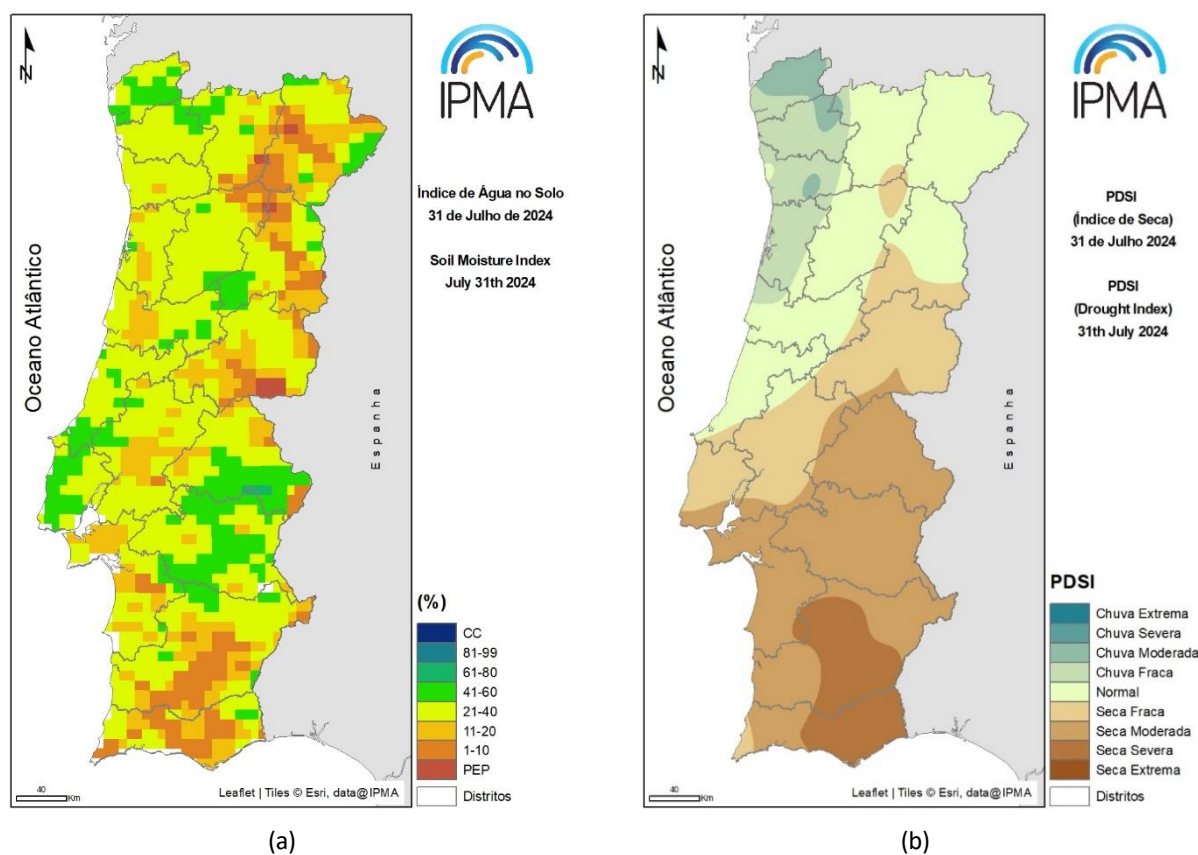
N

IPMA

Índice de Água no Solo
31 de Julho de 2024

Soil Moisture Index
July 31th 2024

Oceano Atlântico

Espanha

(%)
CC
81-99
61-80
41-60
21-40
11-20
1-10
PEP
Distritos

40 Km

Leaflet | Tiles © Esri, data@IPMA

(a)

N

IPMA

PDSI
(Índice de Seca)
31 de Julho 2024

PDSI
(Drought Index)
31th July 2024

Oceano Atlântico

Espanha

PDSI
Chuva Extrema
Chuva Severa
Chuva Moderada
Chuva Fraca
Normal
Seca Fraca
Seca Moderada
Seca Severa
Seca Extrema
Distritos

40 Km

Leaflet | Tiles © Esri, data@IPMA

(b)